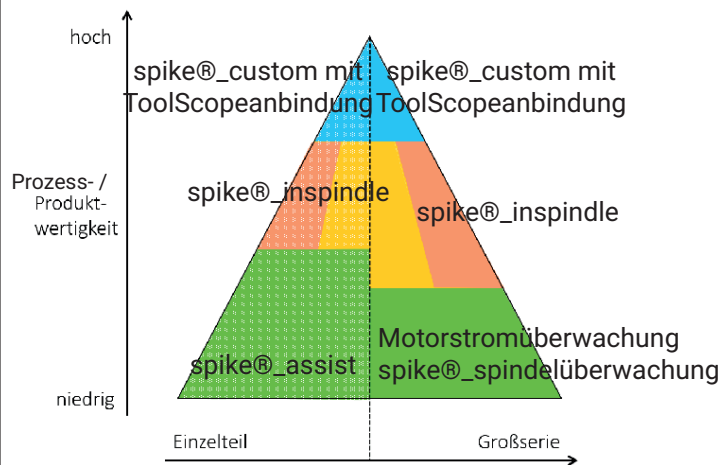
hoch

Prozess- / Produktwertigkeit

niedrig

spike®_custom mit ToolScopeanbindung

spike®_custom mit ToolScopeanbindung

spike®_inspindle

spike®_inspindle

spike®_assist

Motorstromüberwachung
spike®_spindelüberwachung

Einzelteil

Großserie